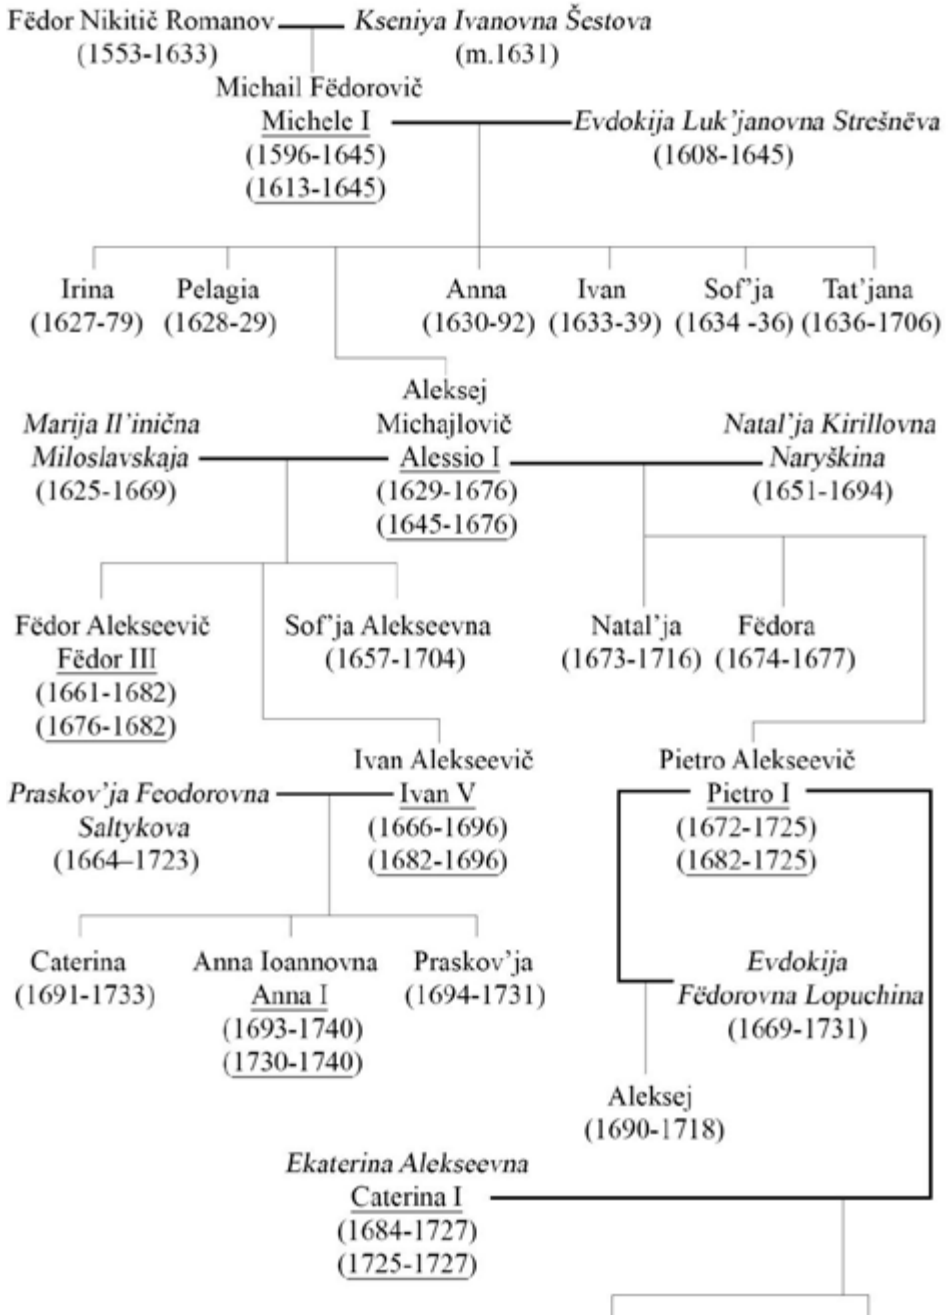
Fëdor Nikitič Romanov (1553-1633) — *Kseniya Ivanovna Šestova* (m.1631)

Michail Fëdorovič
Michele I
(1596-1645)
(1613-1645)

*Evdokija Luk'janovna Strešnëva* (1608-1645)

Irina (1627-79)
Pelagia (1628-29)
Anna (1630-92)
Ivan (1633-39)
Sof'ja (1634 -36)
Tat'jana (1636-1706)

*Marija Il'inična Miloslavskaja* (1625-1669)

Aleksej
Michajlovič
Alessio I
(1629-1676)
(1645-1676)

*Natal'ja Kirillovna Naryškina* (1651-1694)

Fëdor Alekseevič
Fëdor III
(1661-1682)
(1676-1682)

Sof'ja Alekseevna (1657-1704)

Natal'ja (1673-1716)
Fëdora (1674-1677)

*Praskov'ja Feodorovna Saltykova* (1664–1723)

Ivan Alekseevič
Ivan V
(1666-1696)
(1682-1696)

Pietro Alekseevič
Pietro I
(1672-1725)
(1682-1725)

Caterina (1691-1733)

Anna Ioannovna
Anna I
(1693-1740)
(1730-1740)

Praskov'ja (1694-1731)

*Evdokija Fëdorovna Lopuchina* (1669-1731)

Aleksej (1690-1718)

*Ekaterina Alekseevna*
Caterina I
(1684-1727)
(1725-1727)